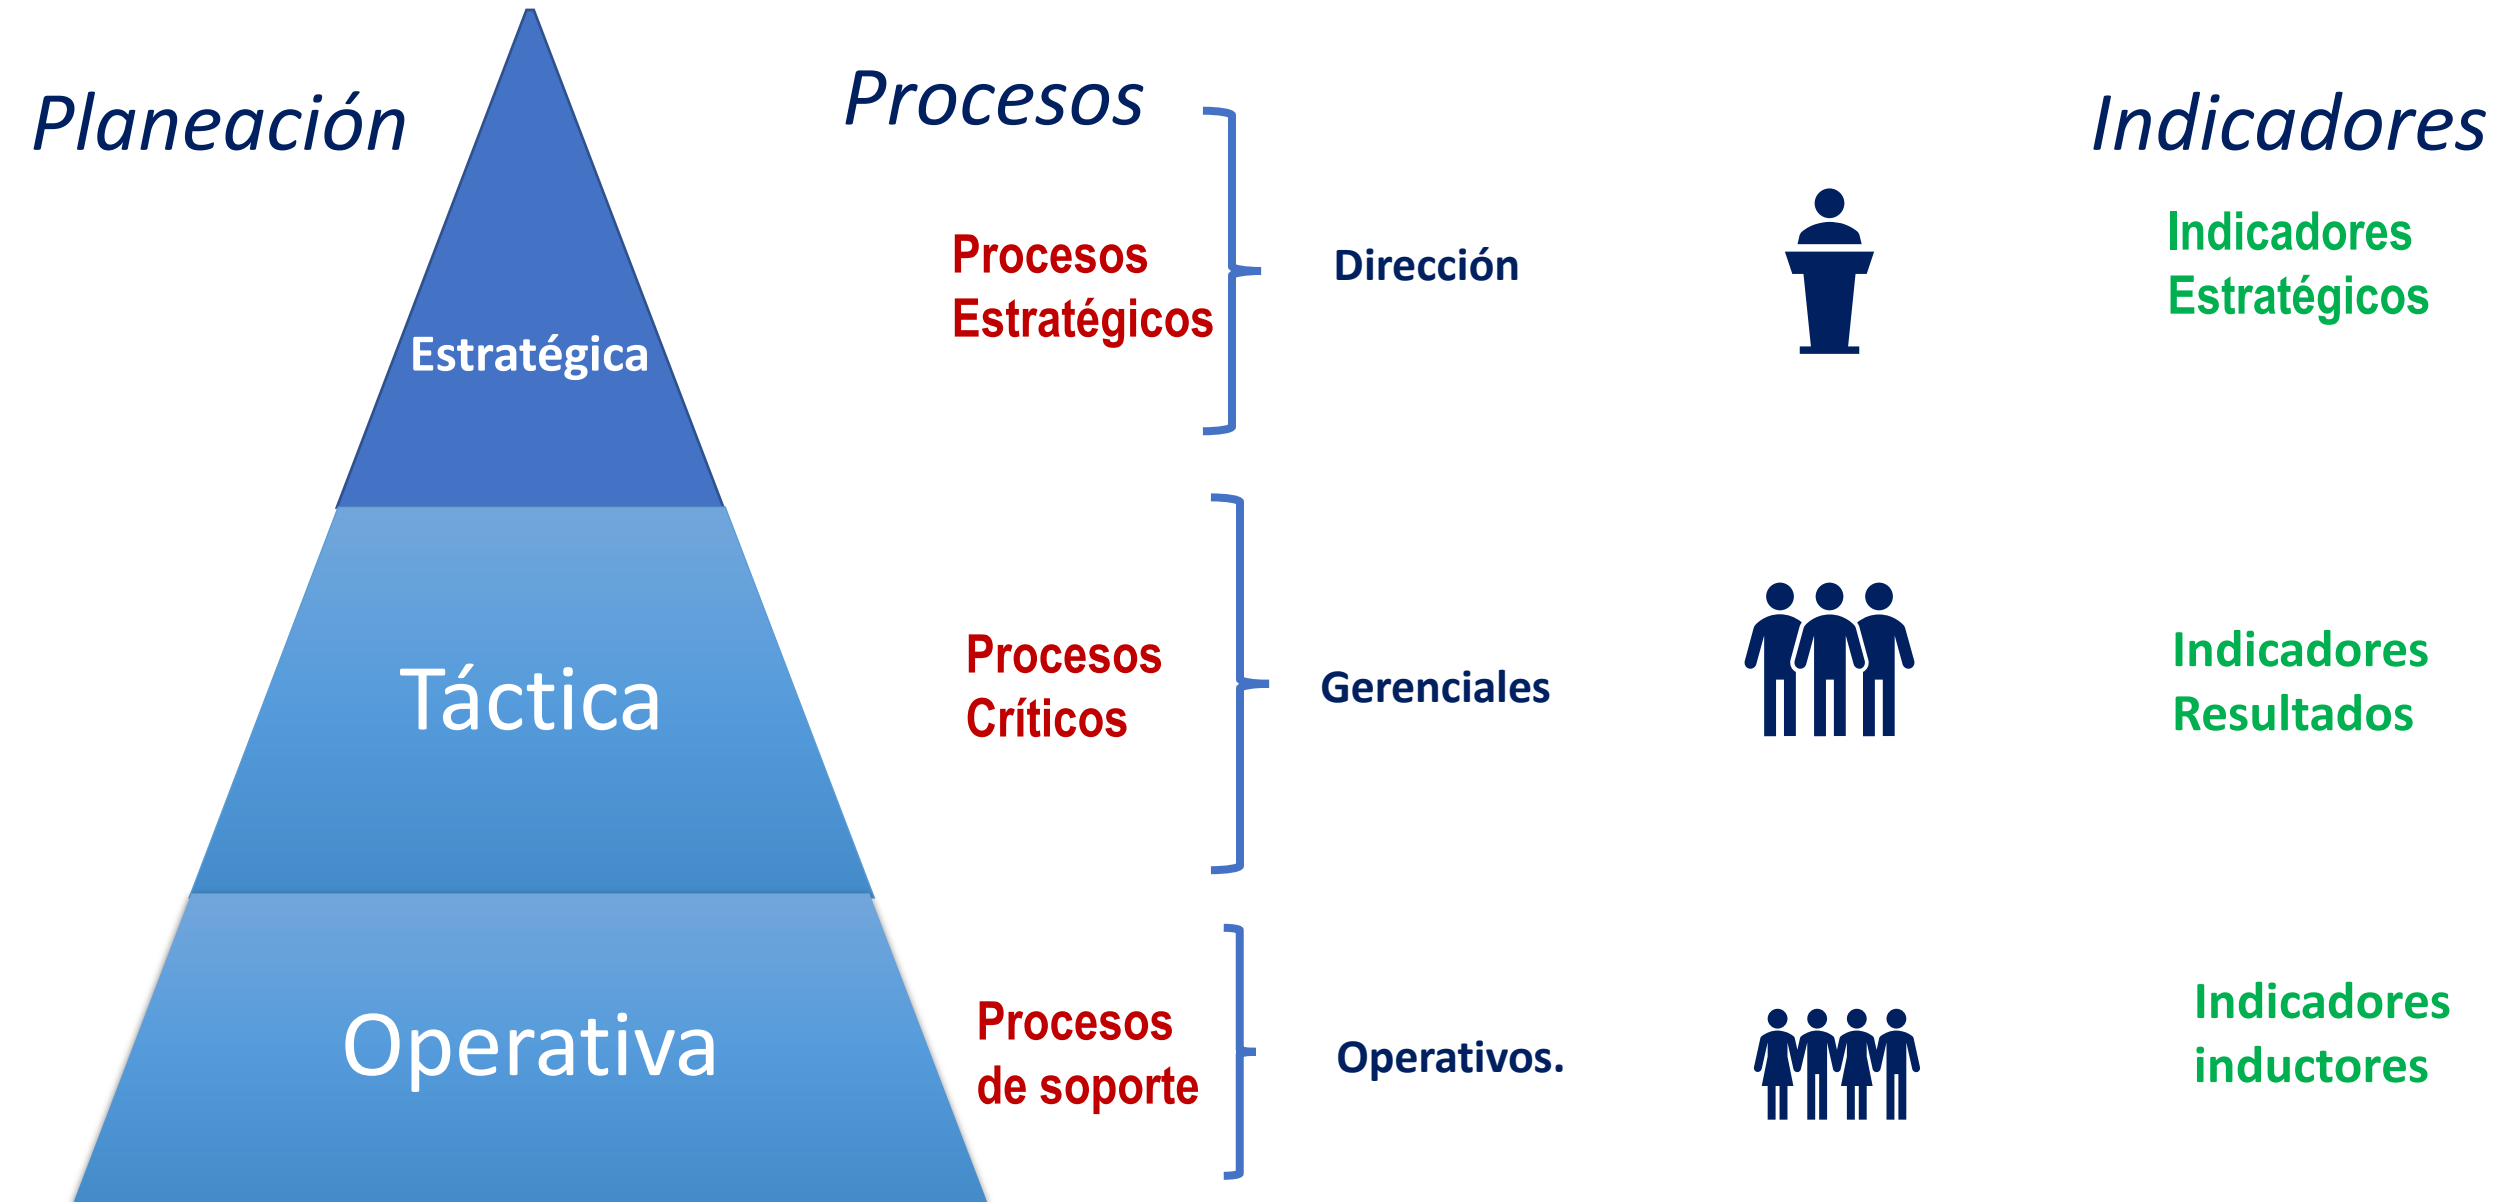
Planeación

Procesos

Indicadores

Estratégica

Procesos Estratégicos

Dirección

Indicadores Estratégicos

Táctica

Procesos Críticos

Gerenciales

Indicadores Resultados

Operativa

Procesos de soporte

Operativos.

Indicadores inductores